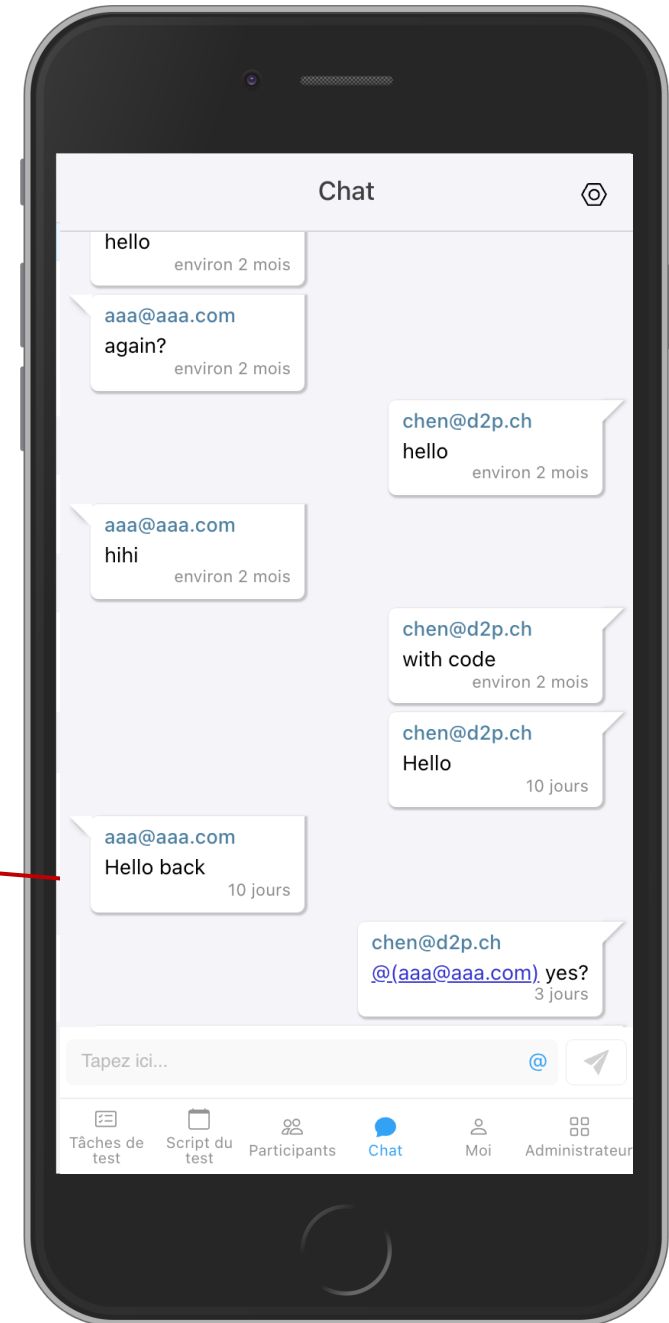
Chat

hello
environ 2 mois

aaa@aaa.com
again?
environ 2 mois

chen@d2p.ch
hello
environ 2 mois

aaa@aaa.com
hihi
environ 2 mois

chen@d2p.ch
with code
environ 2 mois

chen@d2p.ch
Hello
10 jours

aaa@aaa.com
Hello back
10 jours

chen@d2p.ch
@(aaa@aaa.com) yes?
3 jours

Tapez ici...
@

Tâches de test
Script du test
Participants
Chat
Moi
Administrateur